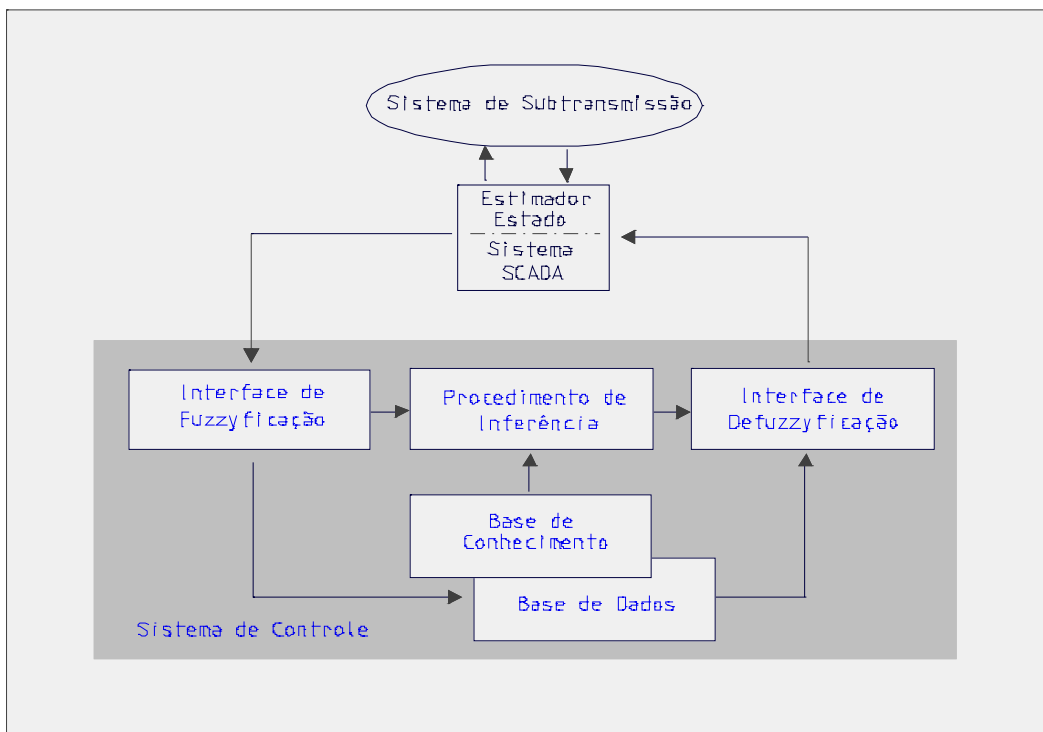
Sistema de Subtransmissão

Estimador Estado

Sistema SCADA

Interface de Fuzzyficação

Procedimento de Inferência

Interface de Defuzzyficação

Base de Conhecimento

Base de Dados

Sistema de Controle